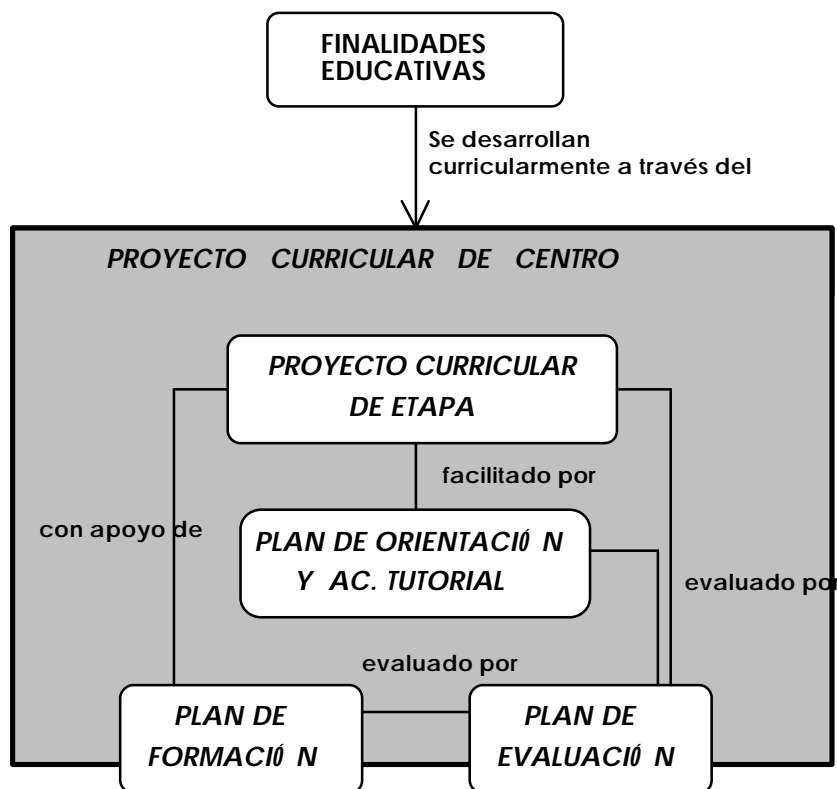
FINALIDADES EDUCATIVAS

Se desarrollan curricularmente a través del

PROYECTO CURRICULAR DE CENTRO

PROYECTO CURRICULAR DE ETAPA

facilitado por

con apoyo de

PLAN DE ORIENTACIÓ N Y AC. TUTORIAL

evaluado por

evaluado por

PLAN DE FORMACIÓ N

PLAN DE EVALUACIÓ N